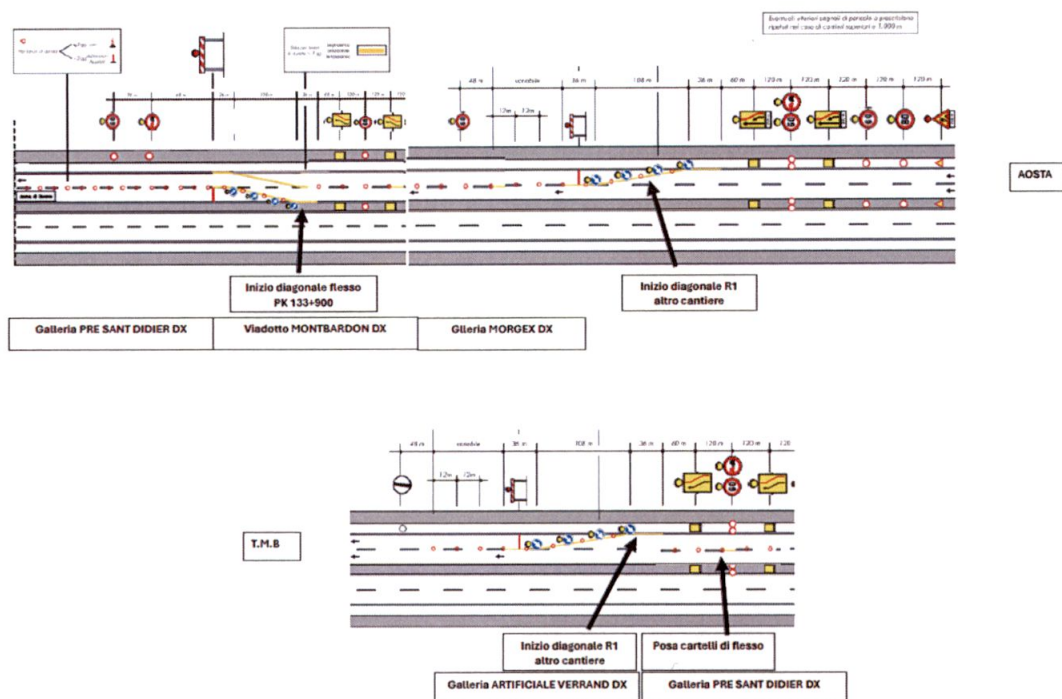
Eventuali ulteriori segnali di pericolo o prescrizione ripetuti nei casi di cantieri superiori a 1.000 m

48 m
variabile
36 m
108 m
36 m
60 m
120 m
120 m
120 m
120 m
120 m

12m
12m

AOSTA

Inizio diagonale flesso
PK 133+900

Inizio diagonale R1
altro cantiere

Galleria PRE SANT DIDIER DX

Viadotto MONTBARDON DX

Glleria MORGEX DX

48 m
variabile
36 m
108 m
36 m
60 m
120 m
120 m
120

12m
12m

T.M.B

Inizio diagonale R1
altro cantiere

Posa cartelli di flesso

Galleria ARTIFICIALE VERRAND DX

Galleria PRE SANT DIDIER DX